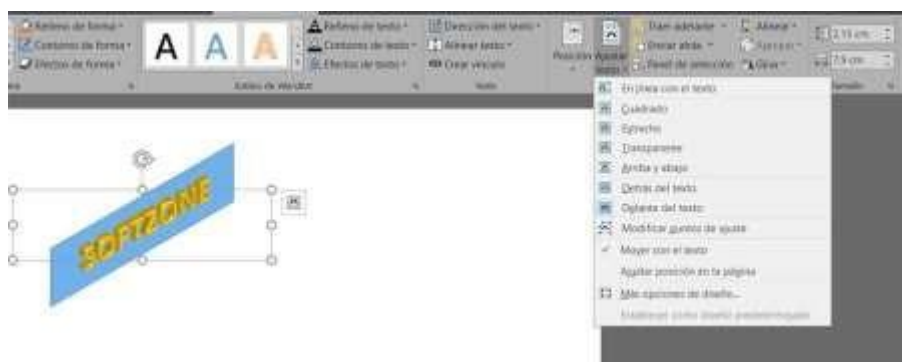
Relleno de forma
Contorno de forma
Efectos de forma
A A A
Relleno de texto
Contorno de texto
Efectos de texto
Dirección del texto
Alinear texto
Crear vínculo
Estilos de WordArt
Texto
Posición
Ajustar texto
Traer adelante
Enviar atrás
Panel de selección
Alinear
Agrupar
Girar
2,15 cm
7,9 cm
Tamaño
En línea con el texto
Cuadrado
Estrecho
Transparente
Arriba y abajo
Detrás del texto
Delante del texto
Modificar puntos de ajuste
Mover con el texto
Ajustar posición en la página
Más opciones de diseño...
Establecer como diseño predeterminado
SOFTZONE